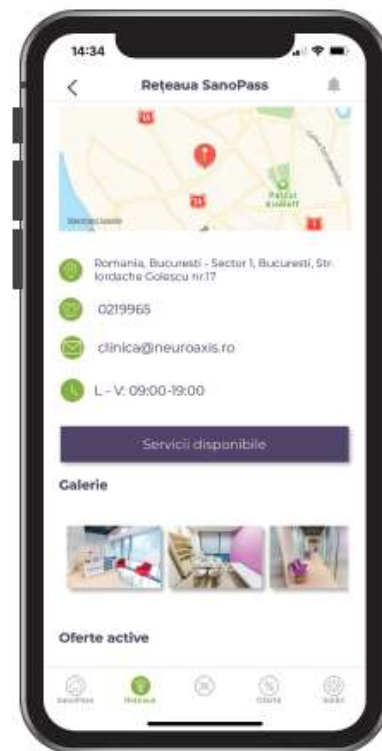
14:34

Rețeaua SanoPass

Parcul Kiseleff

Romania, Bucuresti - Sector 1, Bucuresti, Str. Iordache Golescu nr.17

0219965

clinica@neuroaxis.ro

L - V: 09:00-19:00

Servicii disponibile

Galerie

Oferte active

SanoPass Rețeaua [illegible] Oferte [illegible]